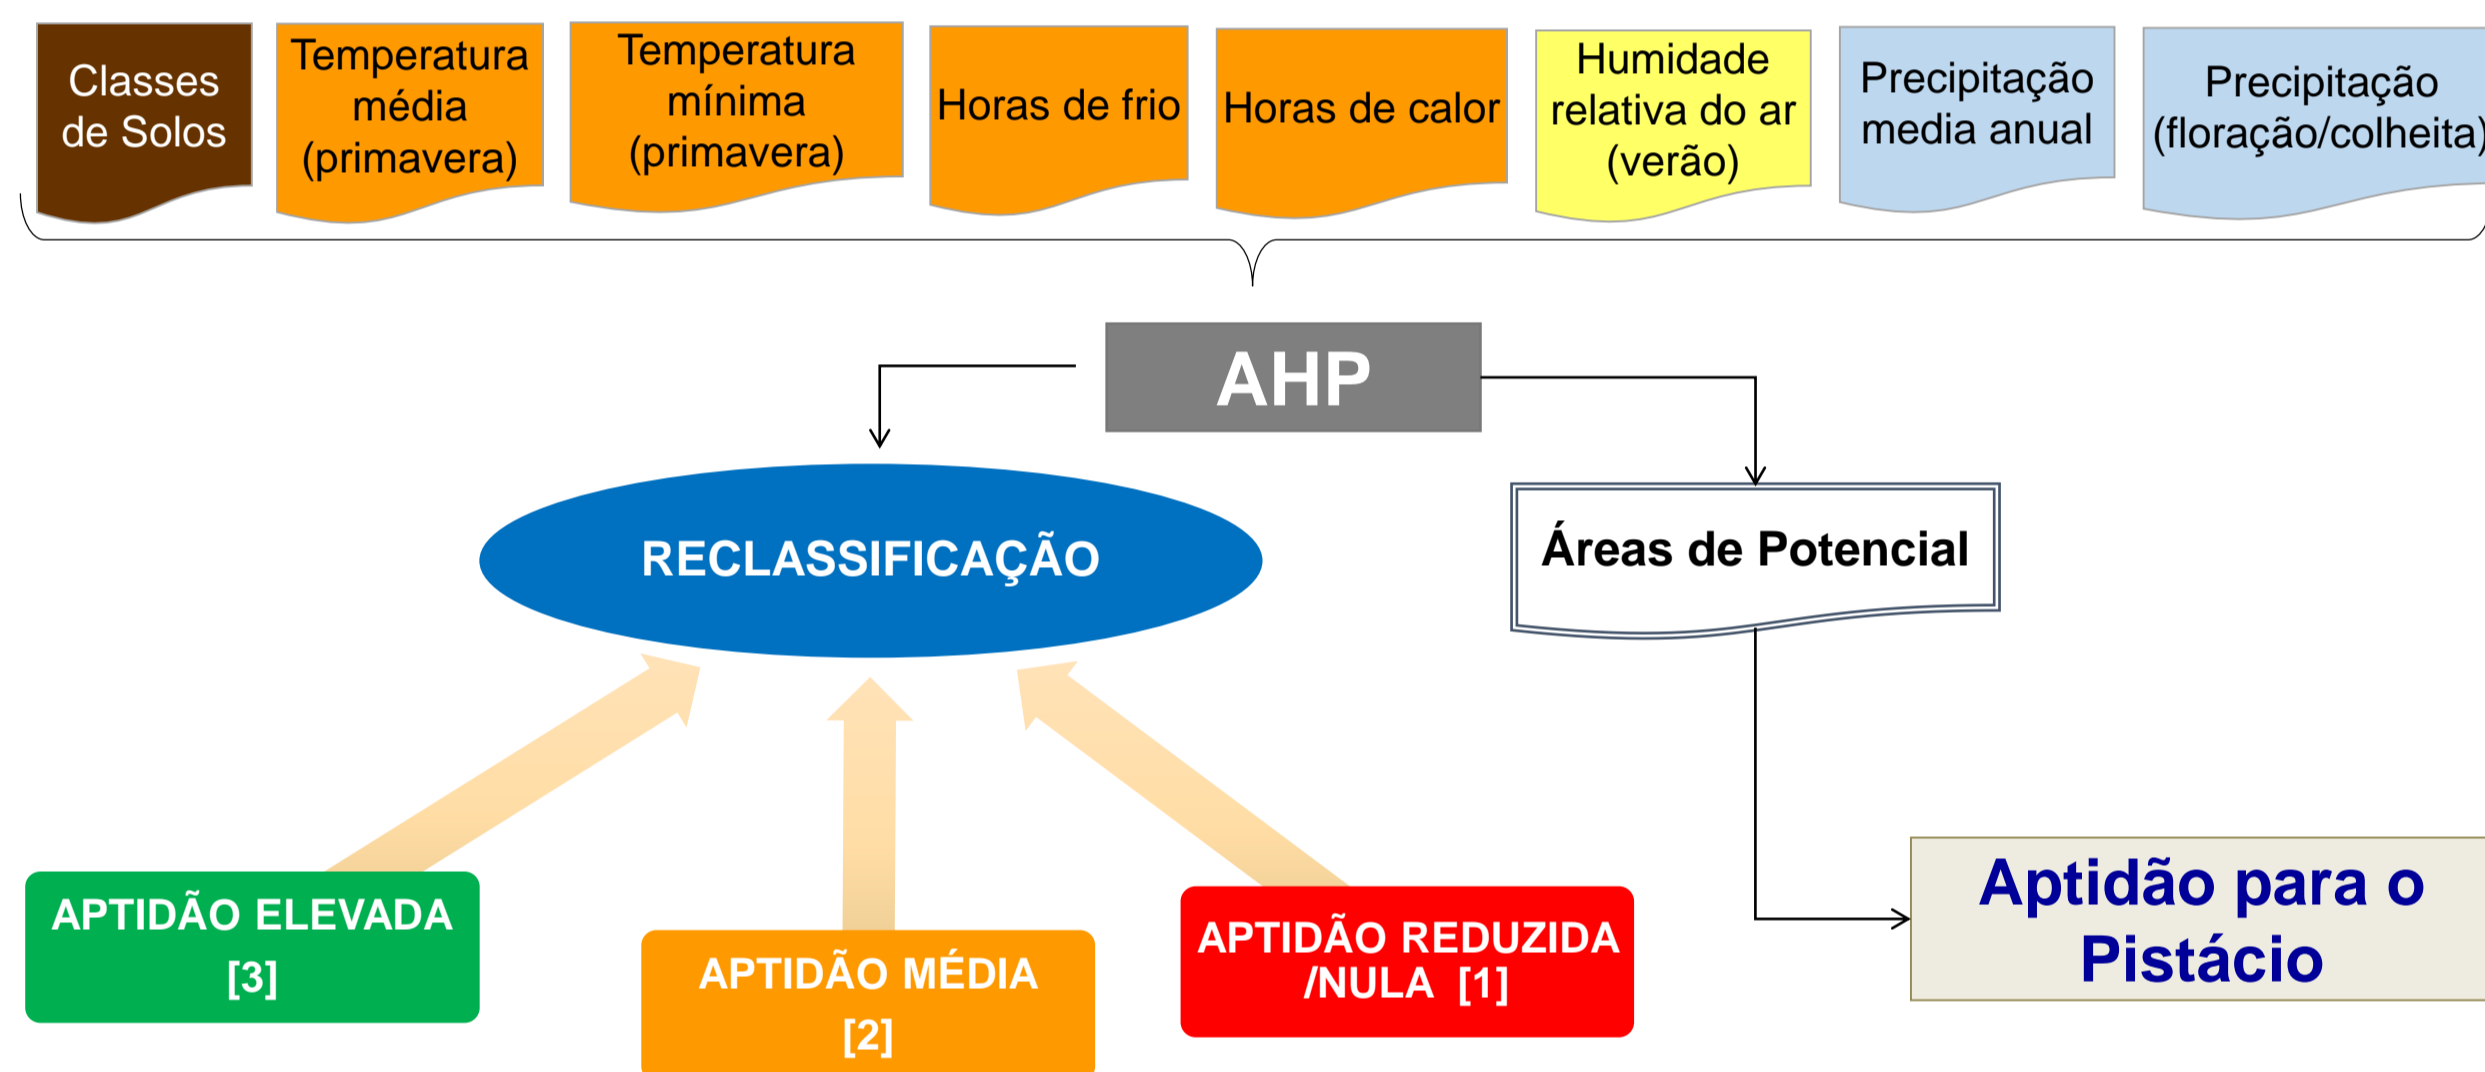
Classes de Solos

Temperatura média (primavera)

Temperatura mínima (primavera)

Horas de frio

Horas de calor

Humidade relativa do ar (verão)

Precipitação media anual

Precipitação (floração/colheita)

AHP

RECLASSIFICAÇÃO

Áreas de Potencial

APTIDÃO ELEVADA [3]

APTIDÃO MÉDIA [2]

APTIDÃO REDUZIDA /NULA [1]

Aptidão para o Pistácio